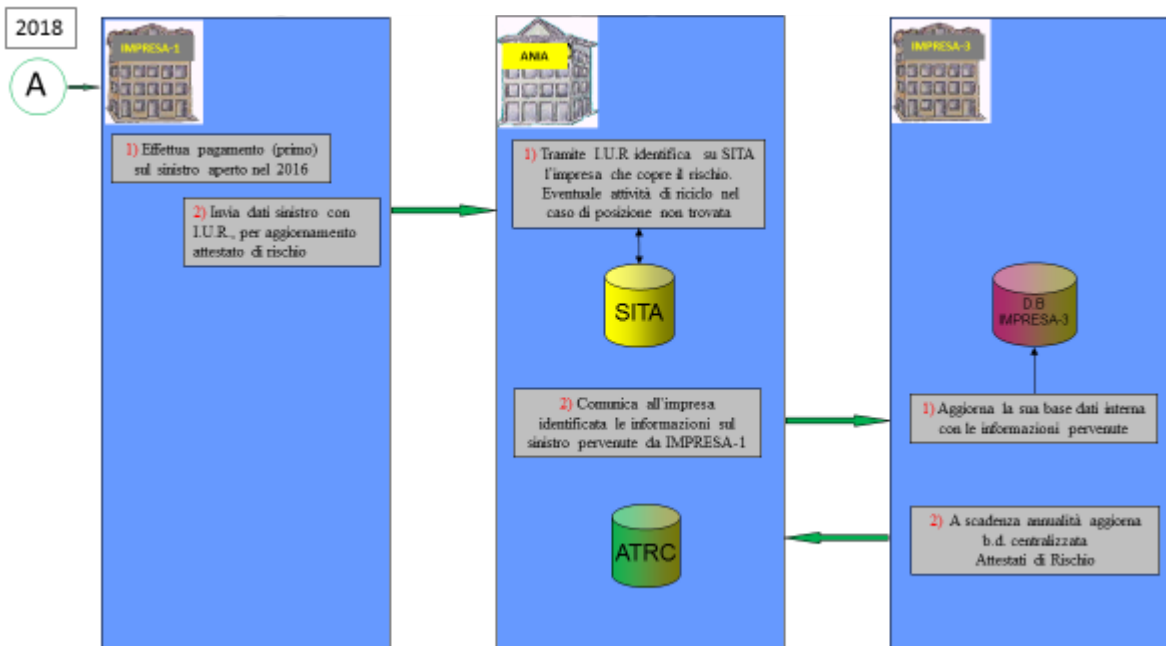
2018

A

IMPRESA-1

1) Effettua pagamento (primo) sul sinistro aperto nel 2016

2) Invia dati sinistro con I.U.R., per aggiornamento attestato di rischio

ANIA

1) Tramite I.U.R identifica su SITA l'impresa che copre il rischio. Eventuale attività di riciclo nel caso di posizione non trovata

SITA

2) Comunica all'impresa identificata le informazioni sul sinistro pervenute da IMPRESA-1

ATRC

IMPRESA-3

D.B IMPRESA-3

1) Aggiorna la sua base dati interna con le informazioni pervenute

2) A scadenza annualità aggiorna b.d. centralizzata Attestati di Rischio